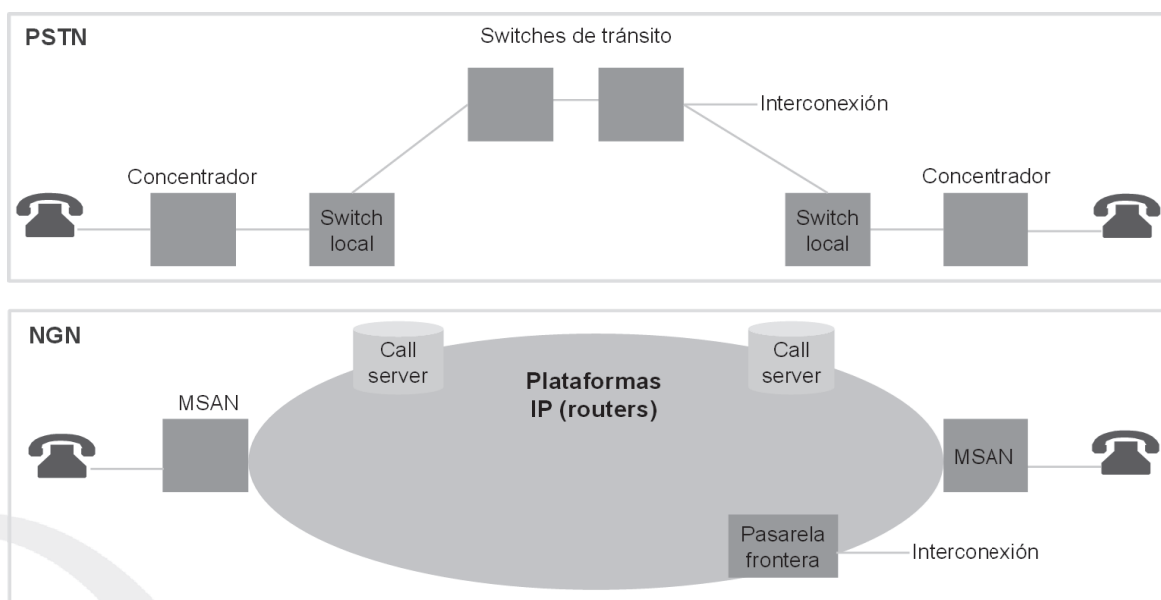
PSTN

Switches de tránsito

Interconexión

Concentrador

Switch local

Switch local

Concentrador

NGN

Call server

Call server

Plataformas IP (routers)

MSAN

MSAN

Pasarela frontera

Interconexión